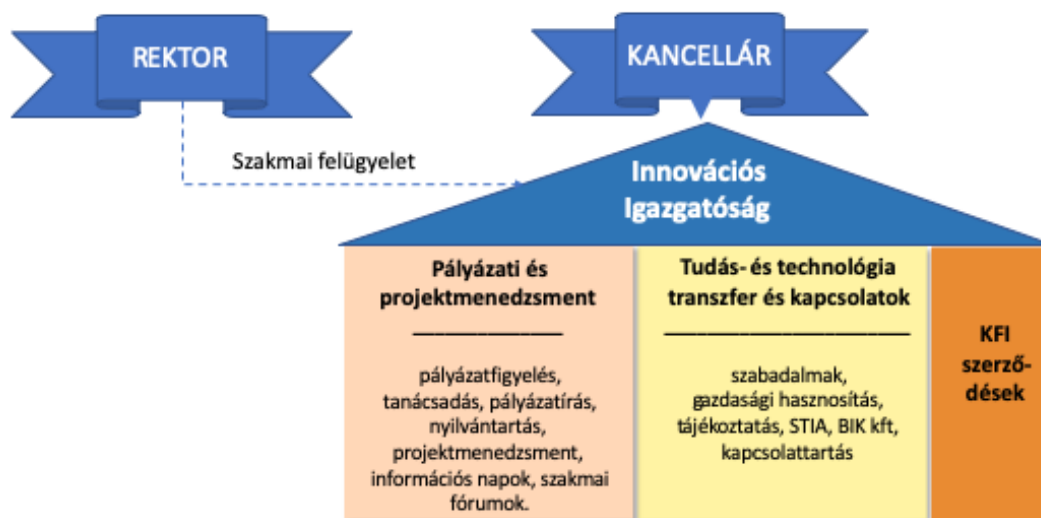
REKTOR

KANCELLÁR

Szakmai felügyelet

Innovációs Igazgatóság

Pályázati és projektmenedzsment

pályázatfigyelés, tanácsadás, pályázatírás, nyilvántartás, projektmenedzsment, információs napok, szakmai fórumok.

Tudás- és technológia transzfer és kapcsolatok

szabadalmak, gazdasági hasznosítás, tájékoztatás, STIA, BIK kft, kapcsolattartás

KFI szerződések